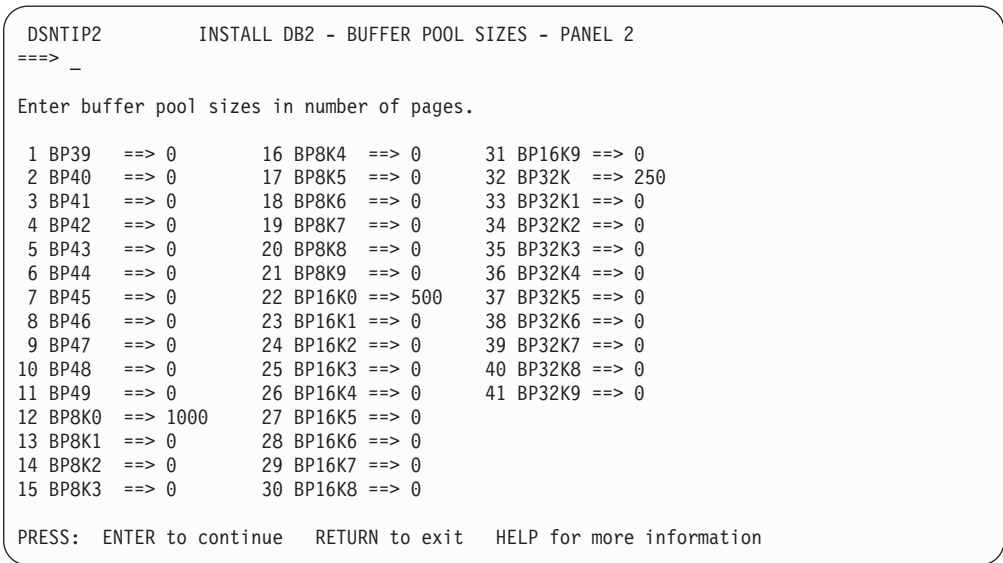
DSNTIP2 INSTALL DB2 - BUFFER POOL SIZES - PANEL 2
===> _

Enter buffer pool sizes in number of pages.

1 BP39 ==> 0
2 BP40 ==> 0
3 BP41 ==> 0
4 BP42 ==> 0
5 BP43 ==> 0
6 BP44 ==> 0
7 BP45 ==> 0
8 BP46 ==> 0
9 BP47 ==> 0
10 BP48 ==> 0
11 BP49 ==> 0
12 BP8K0 ==> 1000
13 BP8K1 ==> 0
14 BP8K2 ==> 0
15 BP8K3 ==> 0

16 BP8K4 ==> 0
17 BP8K5 ==> 0
18 BP8K6 ==> 0
19 BP8K7 ==> 0
20 BP8K8 ==> 0
21 BP8K9 ==> 0
22 BP16K0 ==> 500
23 BP16K1 ==> 0
24 BP16K2 ==> 0
25 BP16K3 ==> 0
26 BP16K4 ==> 0
27 BP16K5 ==> 0
28 BP16K6 ==> 0
29 BP16K7 ==> 0
30 BP16K8 ==> 0

31 BP16K9 ==> 0
32 BP32K ==> 250
33 BP32K1 ==> 0
34 BP32K2 ==> 0
35 BP32K3 ==> 0
36 BP32K4 ==> 0
37 BP32K5 ==> 0
38 BP32K6 ==> 0
39 BP32K7 ==> 0
40 BP32K8 ==> 0
41 BP32K9 ==> 0

PRESS: ENTER to continue RETURN to exit HELP for more information